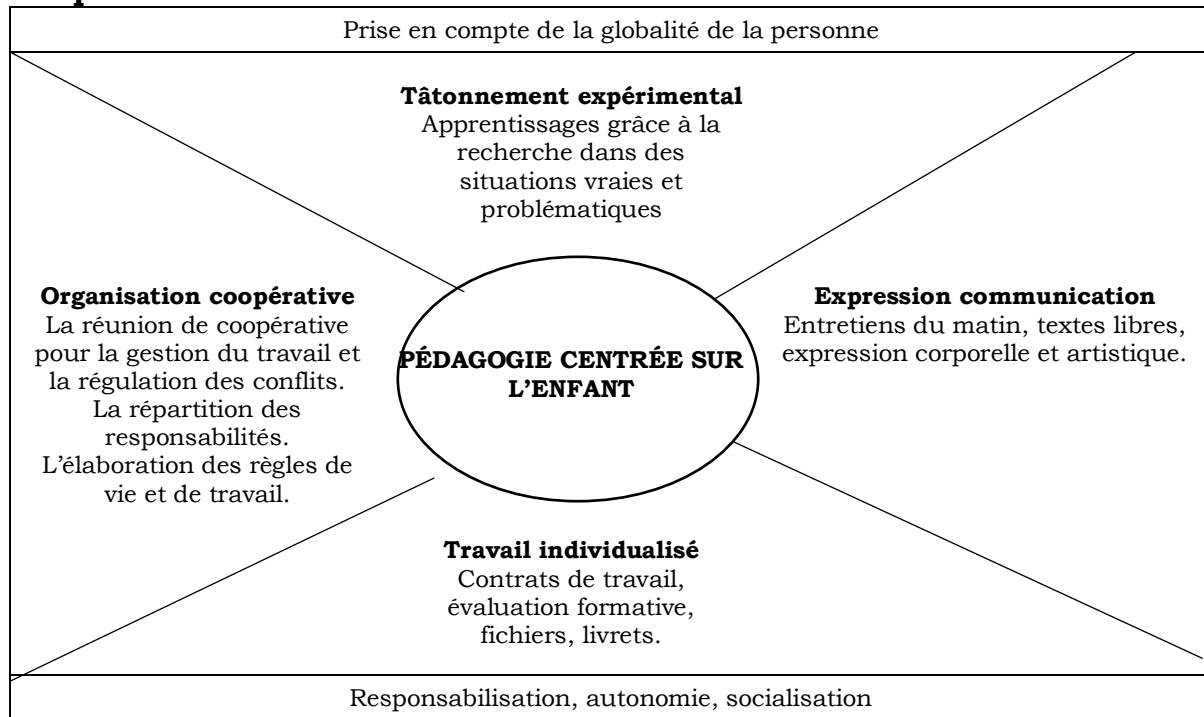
Prise en compte de la globalité de la personne

**Tâtonnement expérimental**
Apprentissages grâce à la recherche dans des situations vraies et problématiques

**Organisation coopérative**
La réunion de coopérative pour la gestion du travail et la régulation des conflits. La répartition des responsabilités. L'élaboration des règles de vie et de travail.

**PÉDAGOGIE CENTRÉE SUR L'ENFANT**

**Expression communication**
Entretiens du matin, textes libres, expression corporelle et artistique.

**Travail individualisé**
Contrats de travail, évaluation formative, fichiers, livrets.

Responsabilisation, autonomie, socialisation